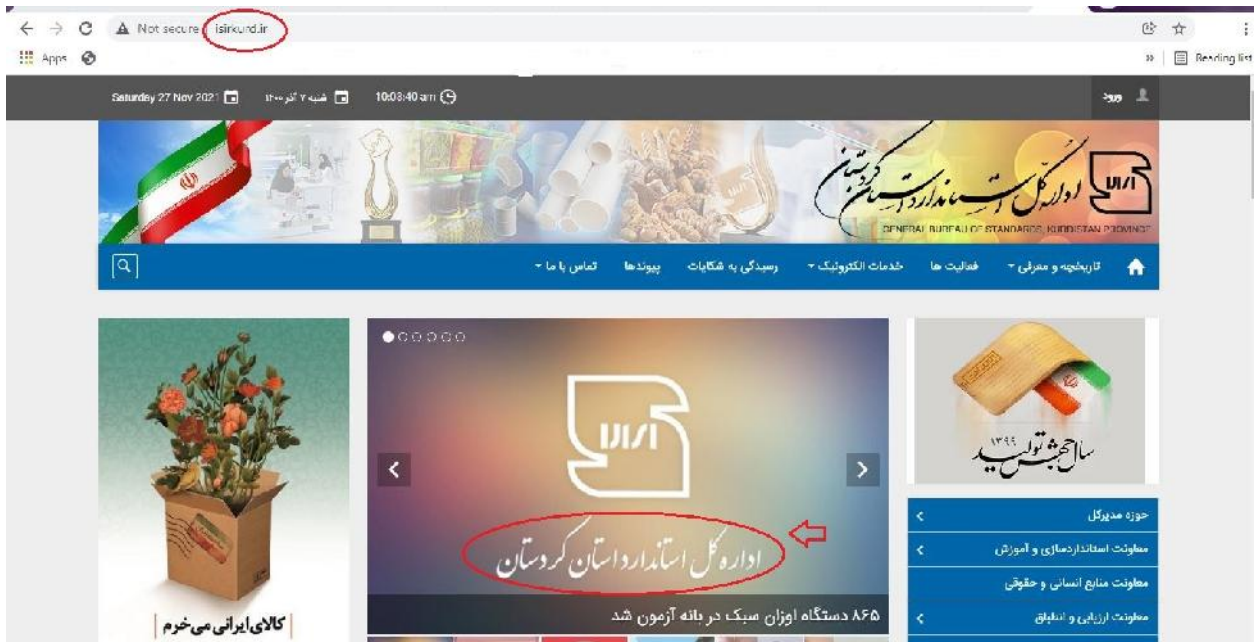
Not secure isirkurd.ir

Apps

» Reading list

Saturday 27 Nov 2021 شنبه ۶ آذر ۱۴۰۰ 10:08:40 am ورود

اداره کل استاندارد استان کردستان
GENERAL BUREAU OF STANDARDS, KURDISTAN PROVINCE

تاریخچه و معرفی ▾ فعالیت ها خدمات الکترونیک ▾ رسیدگی به شکایات پیوندها تماس با ما ▾

سال جهش تولید ۱۳۹۹

ایران

اداره کل استاندارد استان کردستان

۸۶۵ دستگاه اوزان سبک در باسکول آزمون شد

کالای ایرانی می‌خرم

حوزه مدیرکل
معاونت استانداردسازی و آموزش
معاونت منابع انسانی و حقوقی
معاونت ارزیابی و انطباق